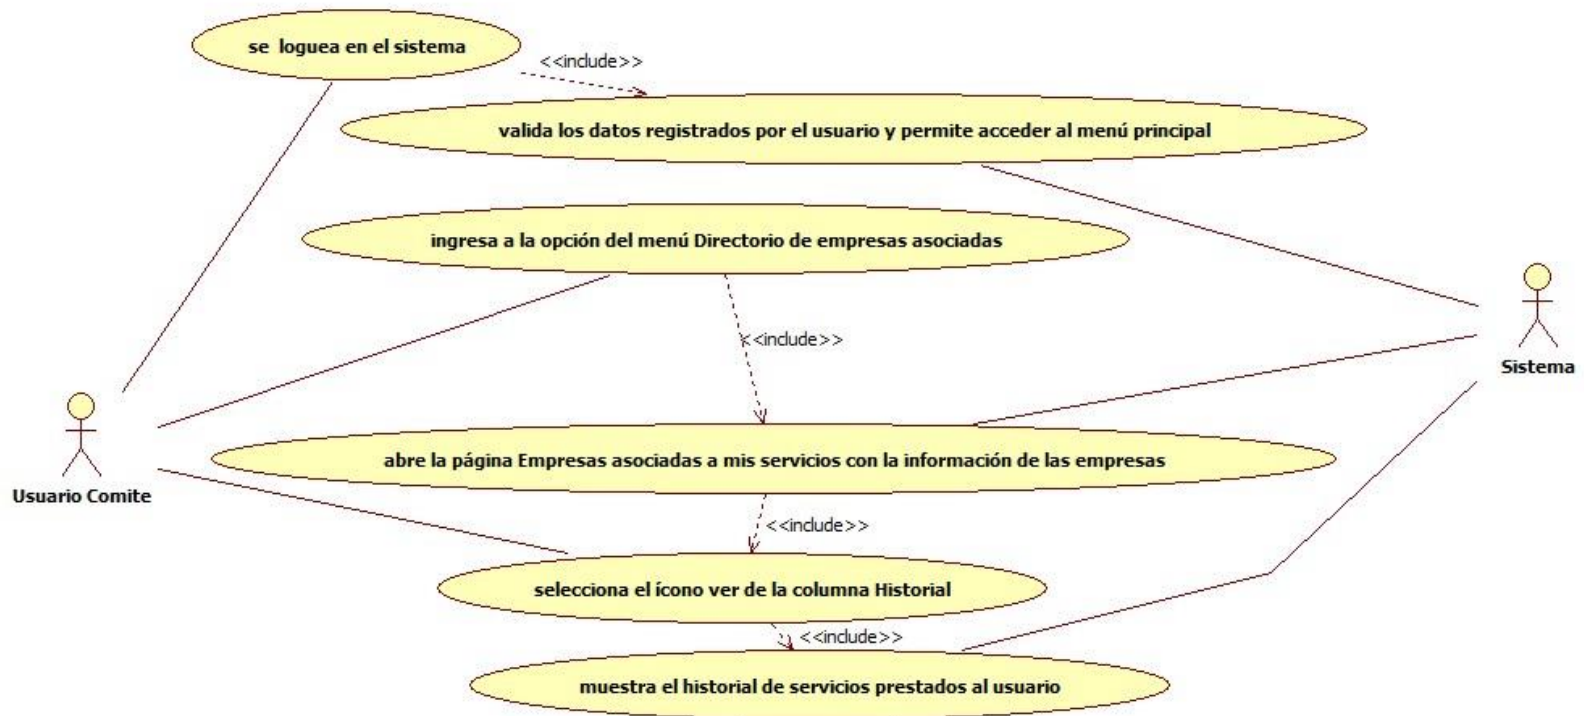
se loguea en el sistema

<<include>>

valida los datos registrados por el usuario y permite acceder al menú principal

ingresa a la opción del menú Directorio de empresas asociadas

<<include>>

Sistema

Usuario Comite

abre la página Empresas asociadas a mis servicios con la información de las empresas

<<include>>

selecciona el ícono ver de la columna Historial

<<include>>

muestra el historial de servicios prestados al usuario